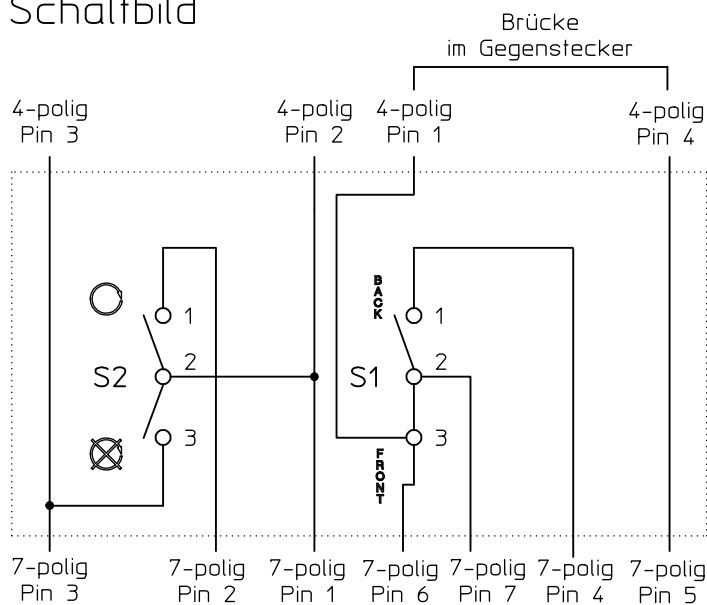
Schaltbild

Brücke
im Gegenstecker

4-polig
Pin 3

4-polig
Pin 2

4-polig
Pin 1

4-polig
Pin 4

1

S2 2

3

BACK

1

S1 2

3

FRONT

7-polig
Pin 3

7-polig
Pin 2

7-polig
Pin 1

7-polig
Pin 6

7-polig
Pin 7

7-polig
Pin 4

7-polig
Pin 5